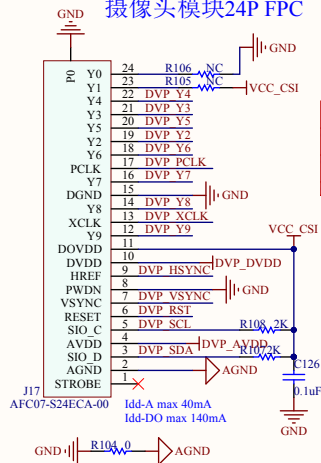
GND

摄像头模块24P FPC

P0

Y0
Y1
Y4
Y3
Y5
Y2
Y6
PCLK
Y7
DGND
Y8
XCLK
Y9
DOVDD
DVDD
HREF
PWDN
VSYNC
RESET
SIO_C
AVDD
SIO_D
AGND
STROBE

24
23
22
21
20
19
18
17
16
15
14
13
12
11
10
9
8
7
6
5
4
3
2
1

R106 NC
R105 NC
DVP_Y4
DVP_Y3
DVP_Y5
DVP_Y2
DVP_Y6
DVP_PCLK
DVP_Y7
DVP_Y8
DVP_XCLK
DVP_Y9
DVP_HSYNC
DVP_VSYNC
DVP_RST
DVP_SCL
DVP_SDA

GND
VCC_CSI
GND
VCC_CSI
DVP_DVDD
GND
R108 2K
DVP_AVDD
R107 2K
AGND
C126
0.1uF
GND

J17
AFC07-S24ECA-00

Idd-A max 40mA
Idd-DO max 140mA

GND
R104 0
AGND